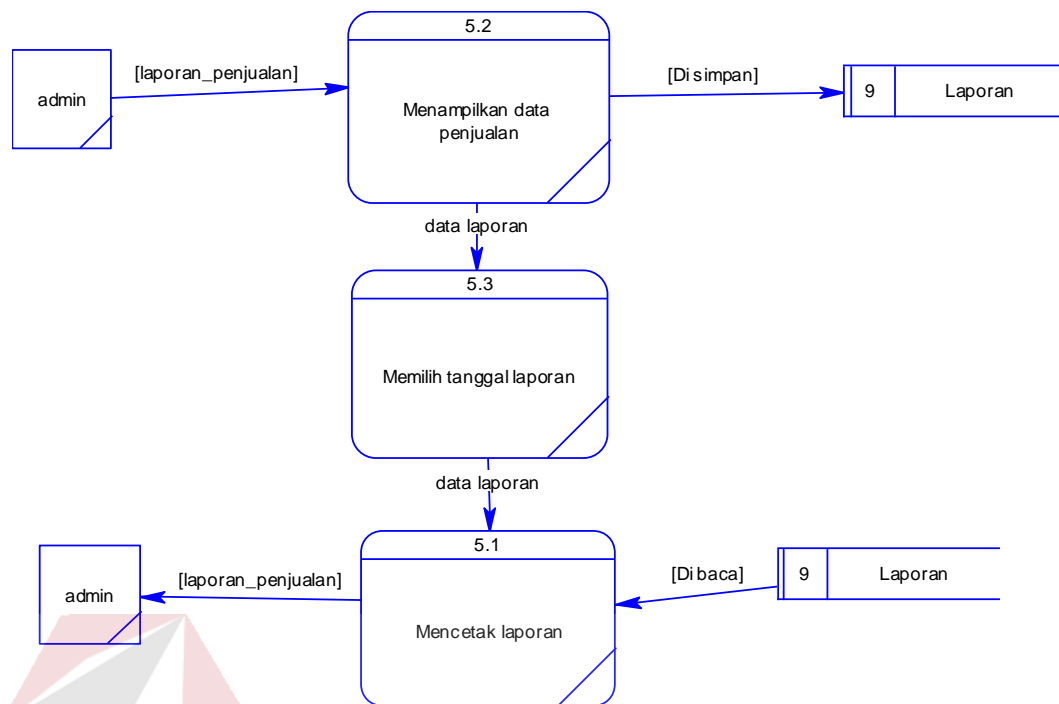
admin

[laporan_penjualan]

5.2

Menampilkan data penjualan

[Di simpan]

9

Laporan

data laporan

5.3

Memilih tanggal laporan

data laporan

5.1

Mencetak laporan

admin

[laporan_penjualan]

[Di baca]

9

Laporan